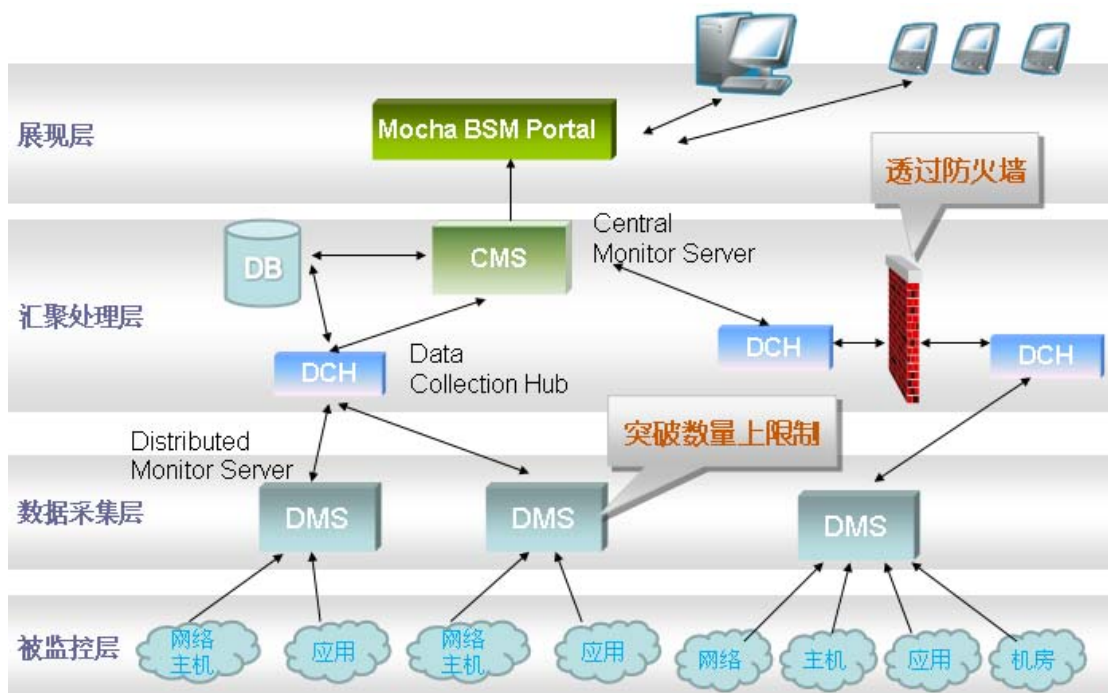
展现层

Mocha BSM Portal

透过防火墙

汇聚处理层

DB

CMS

Central Monitor Server

DCH

Data Collection Hub

DCH

DCH

数据采集层

Distributed Monitor Server

突破数量上限制

DMS

DMS

DMS

被监控层

网络主机

应用

网络主机

应用

网络

主机

应用

机房